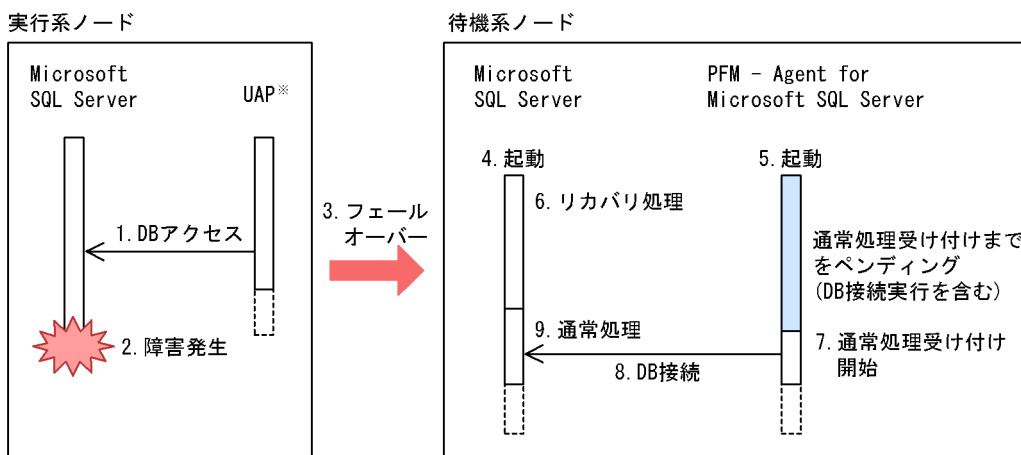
実行系ノード

Microsoft SQL Server

UAP※

1.DBアクセス

2.障害発生

3.フェールオーバー

待機系ノード

Microsoft SQL Server

PFM - Agent for Microsoft SQL Server

4.起動

5.起動

6.リカバリ処理

通常処理受け付けまでをペンディング (DB接続実行を含む)

9.通常処理

7.通常処理受け付け開始

8.DB接続